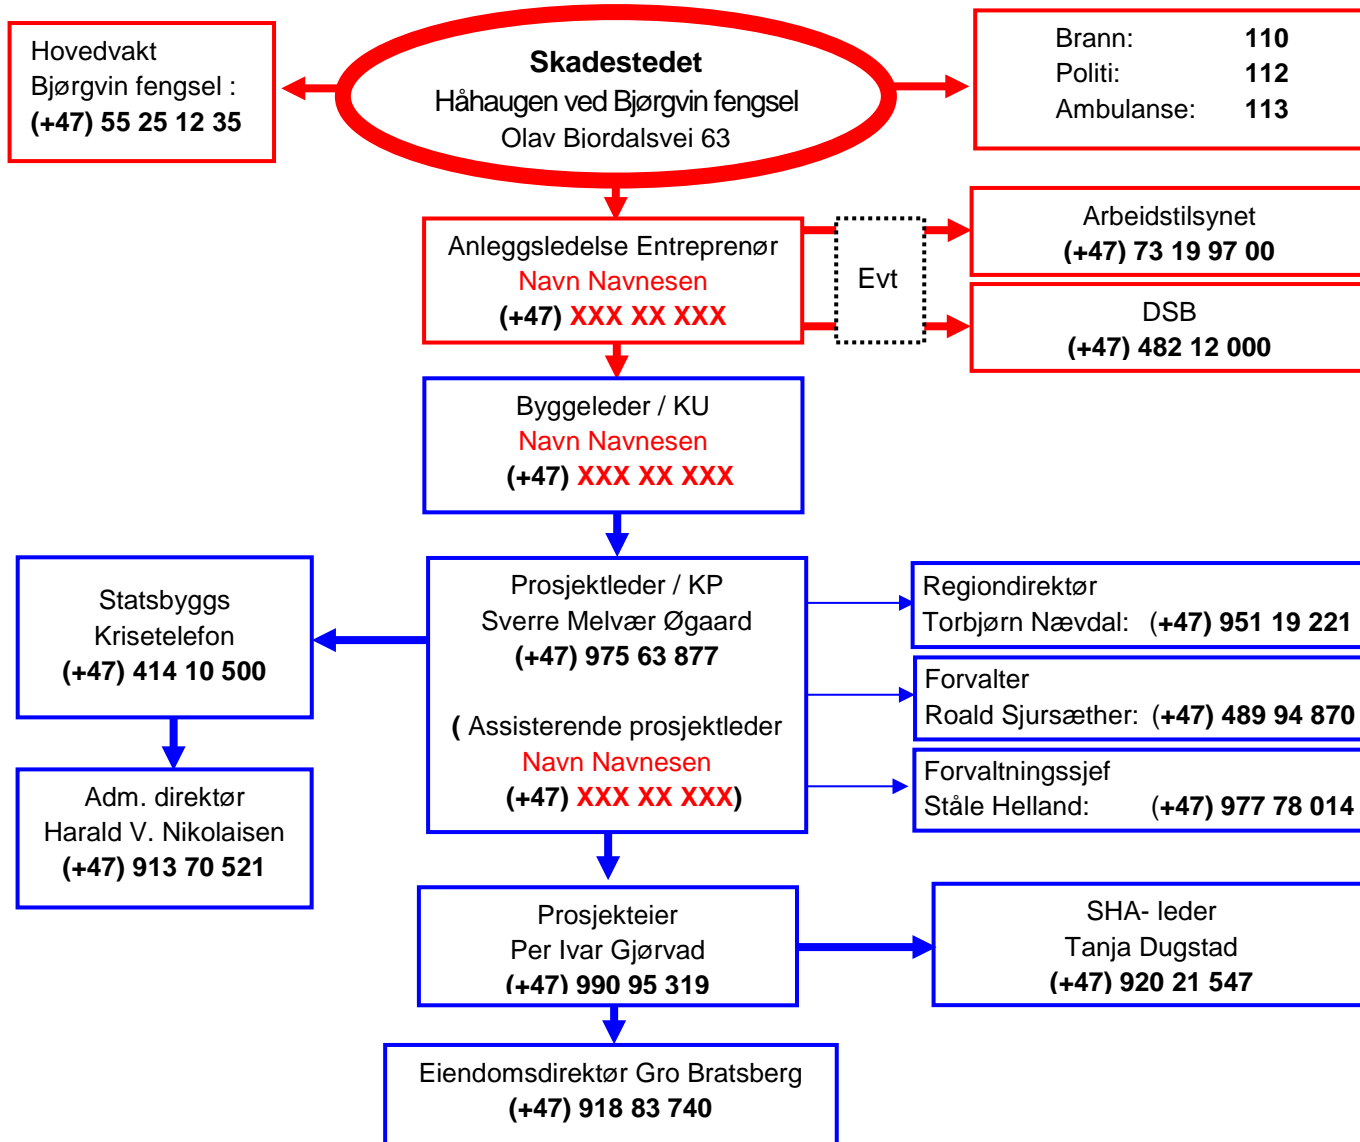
Hovedvakt
Bjørgvin fengsel :
**(+47) 55 25 12 35**

**Skadestedet**
Håhaugen ved Bjørgvin fengsel
Olav Biordalsvei 63

Brann: **110**
Politi: **112**
Ambulanse: **113**

Anleggsledelse Entreprenør
Navn Navnesen
**(+47) XXX XX XXX**

Evt

Arbeidstilsynet
**(+47) 73 19 97 00**

DSB
**(+47) 482 12 000**

Byggeleder / KU
Navn Navnesen
**(+47) XXX XX XXX**

Statsbyggs
Krisetelefon
**(+47) 414 10 500**

Prosjektleder / KP
Sverre Melvær Øgaard
**(+47) 975 63 877**

( Assisterende prosjektleder
Navn Navnesen
**(+47) XXX XX XXX)**

Regiondirektør
Torbjørn Nævdal: **(+47) 951 19 221**

Forvalter
Roald Sjursæther: **(+47) 489 94 870**

Forvaltningssjef
Ståle Helland: **(+47) 977 78 014**

Adm. direktør
Harald V. Nikolaisen
**(+47) 913 70 521**

Prosjekteier
Per Ivar Gjørvad
**(+47) 990 95 319**

SHA- leder
Tanja Dugstad
**(+47) 920 21 547**

Eiendomsdirektør Gro Bratsberg
**(+47) 918 83 740**